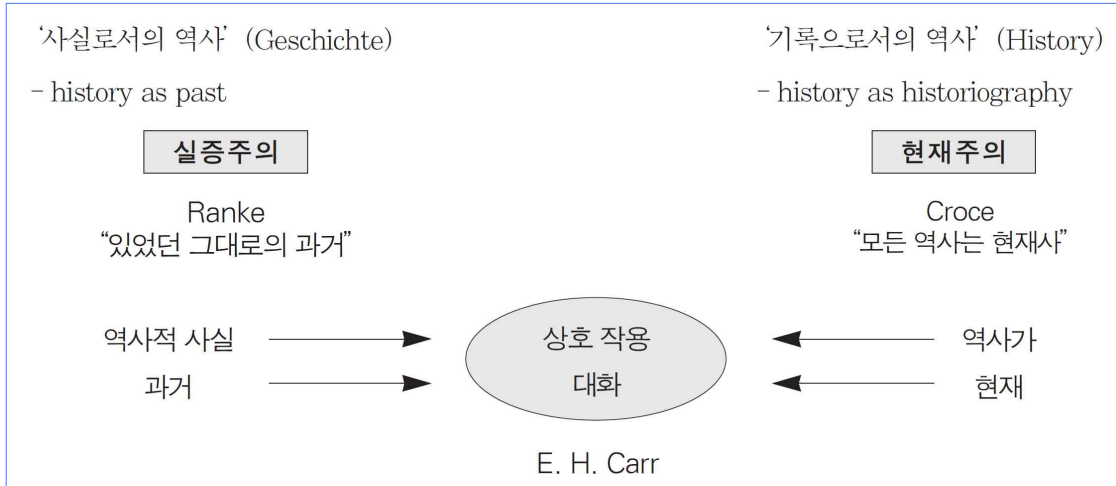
'사실로서의 역사' (Geschichte)

- history as past

실증주의

Ranke
"있었던 그대로의 과거"

'기록으로서의 역사' (History)

- history as historiography

현재주의

Croce
"모든 역사는 현재사"

역사적 사실

과거

상호 작용

대화

역사가

현재

E. H. Carr